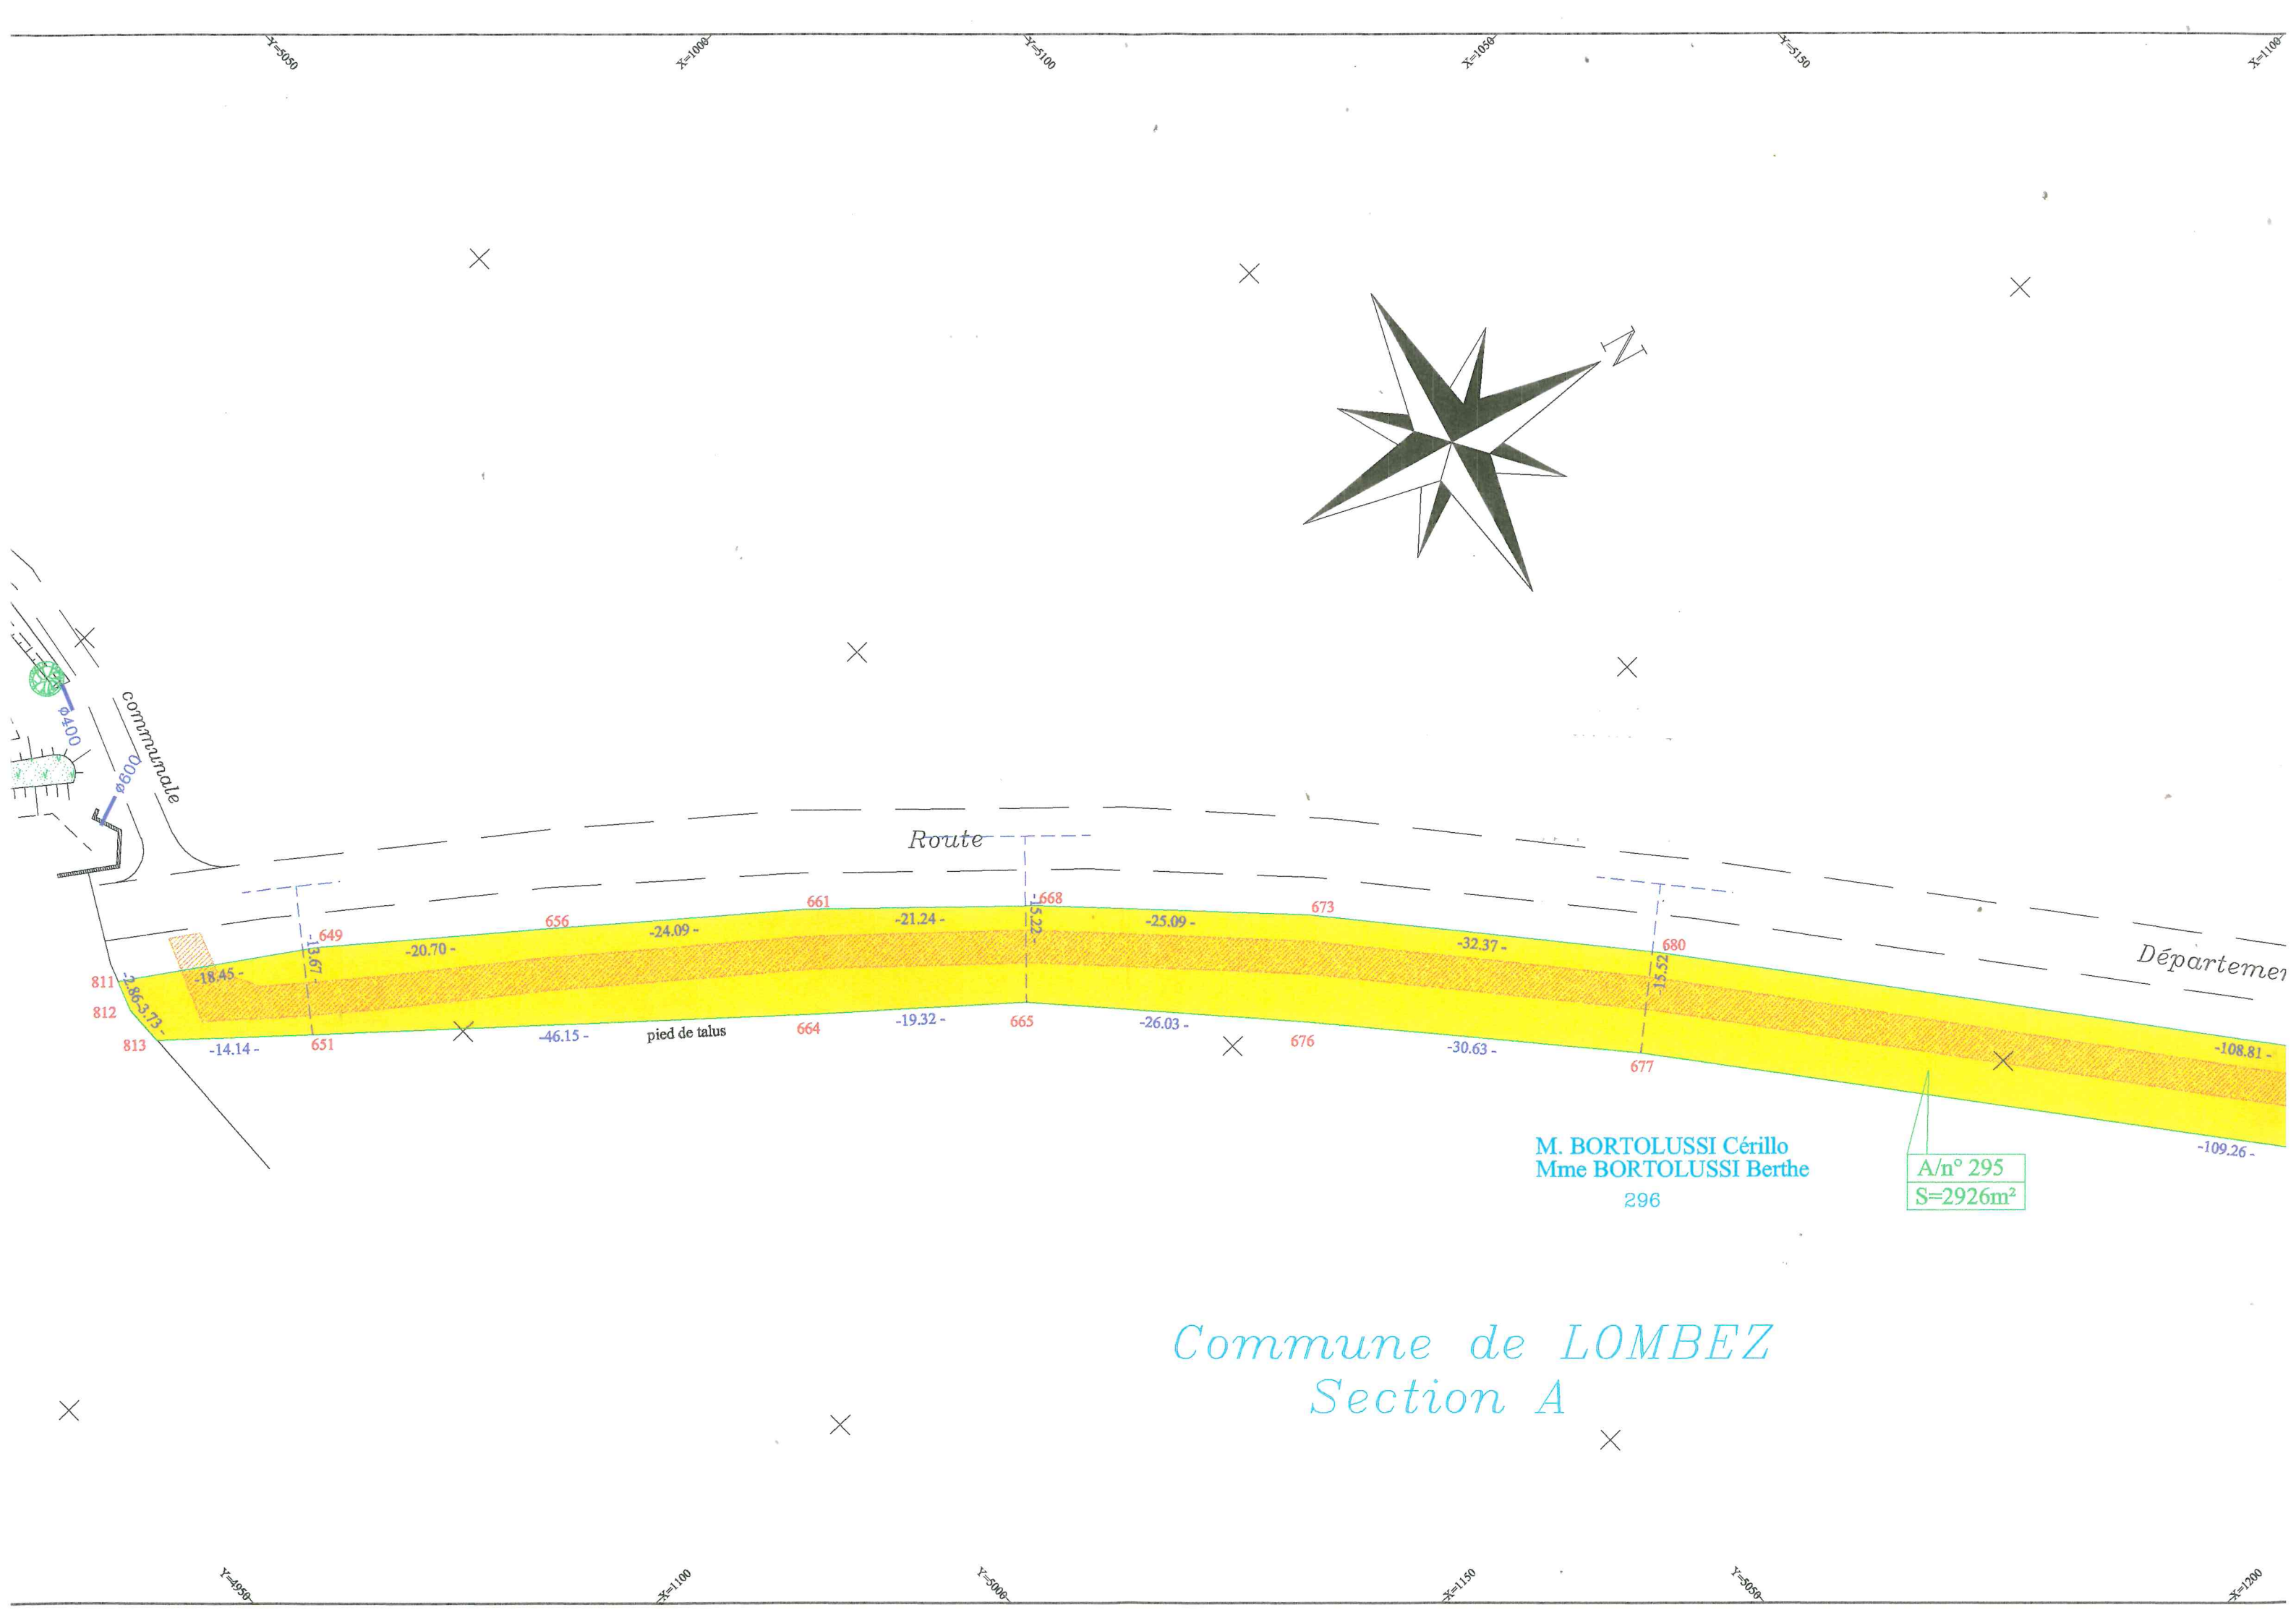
Y=5050 X=1000 Y=5100 X=1050 Y=5150 X=1100

N

communale

ø400

ø600

Route

Départemen

811
812
813

2.86
3.73

-18.45 -
649
13.67
-20.70 -
656
-24.09 -
661
-21.24 -
668
15.22
-25.09 -
673
-32.37 -
680
15.52
-108.81 -

-14.14 -
651
-46.15 -
pied de talus
664
-19.32 -
665
-26.03 -
676
-30.63 -
677
-109.26 -

M. BORTOLUSSI Cérillo
Mme BORTOLUSSI Berthe
296

A/n° 295
S=2926m²

Commune de LOMBEZ
Section A

Y=4950 X=1100 Y=5000 X=1150 Y=5050 X=1200